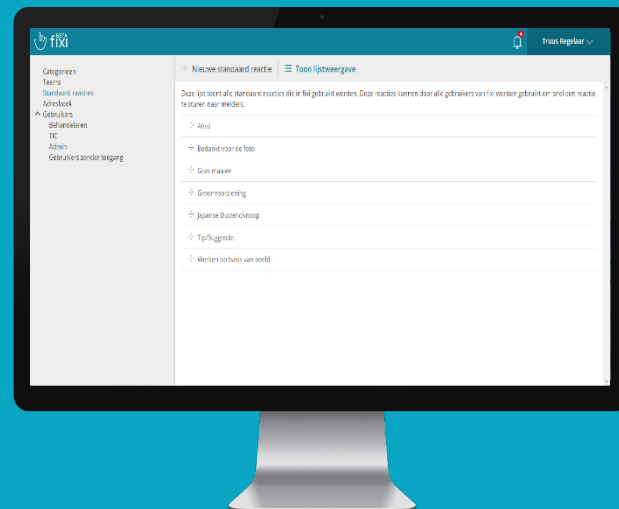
BETA fixi

Truus Regelaar

Categorieën
Teams
Standaard reacties
Adresboek
Gebruikers
Behandelaren
TIC
Admin
Gebruikers zonder toegang

+ Nieuwe standaard reactie | ☰ Toon lijstweergave

Deze lijst toont alle standaard reacties die in fixi gebruikt worden. Deze reacties kunnen door alle gebruikers van fixi worden gebruikt om snel een reactie te sturen naar melders.

Afval
Bedankt voor de foto
Gras maaien
Groenvoorziening
Japanse Duizendknoop
Tip/Suggestie
Werken op basis van beeld